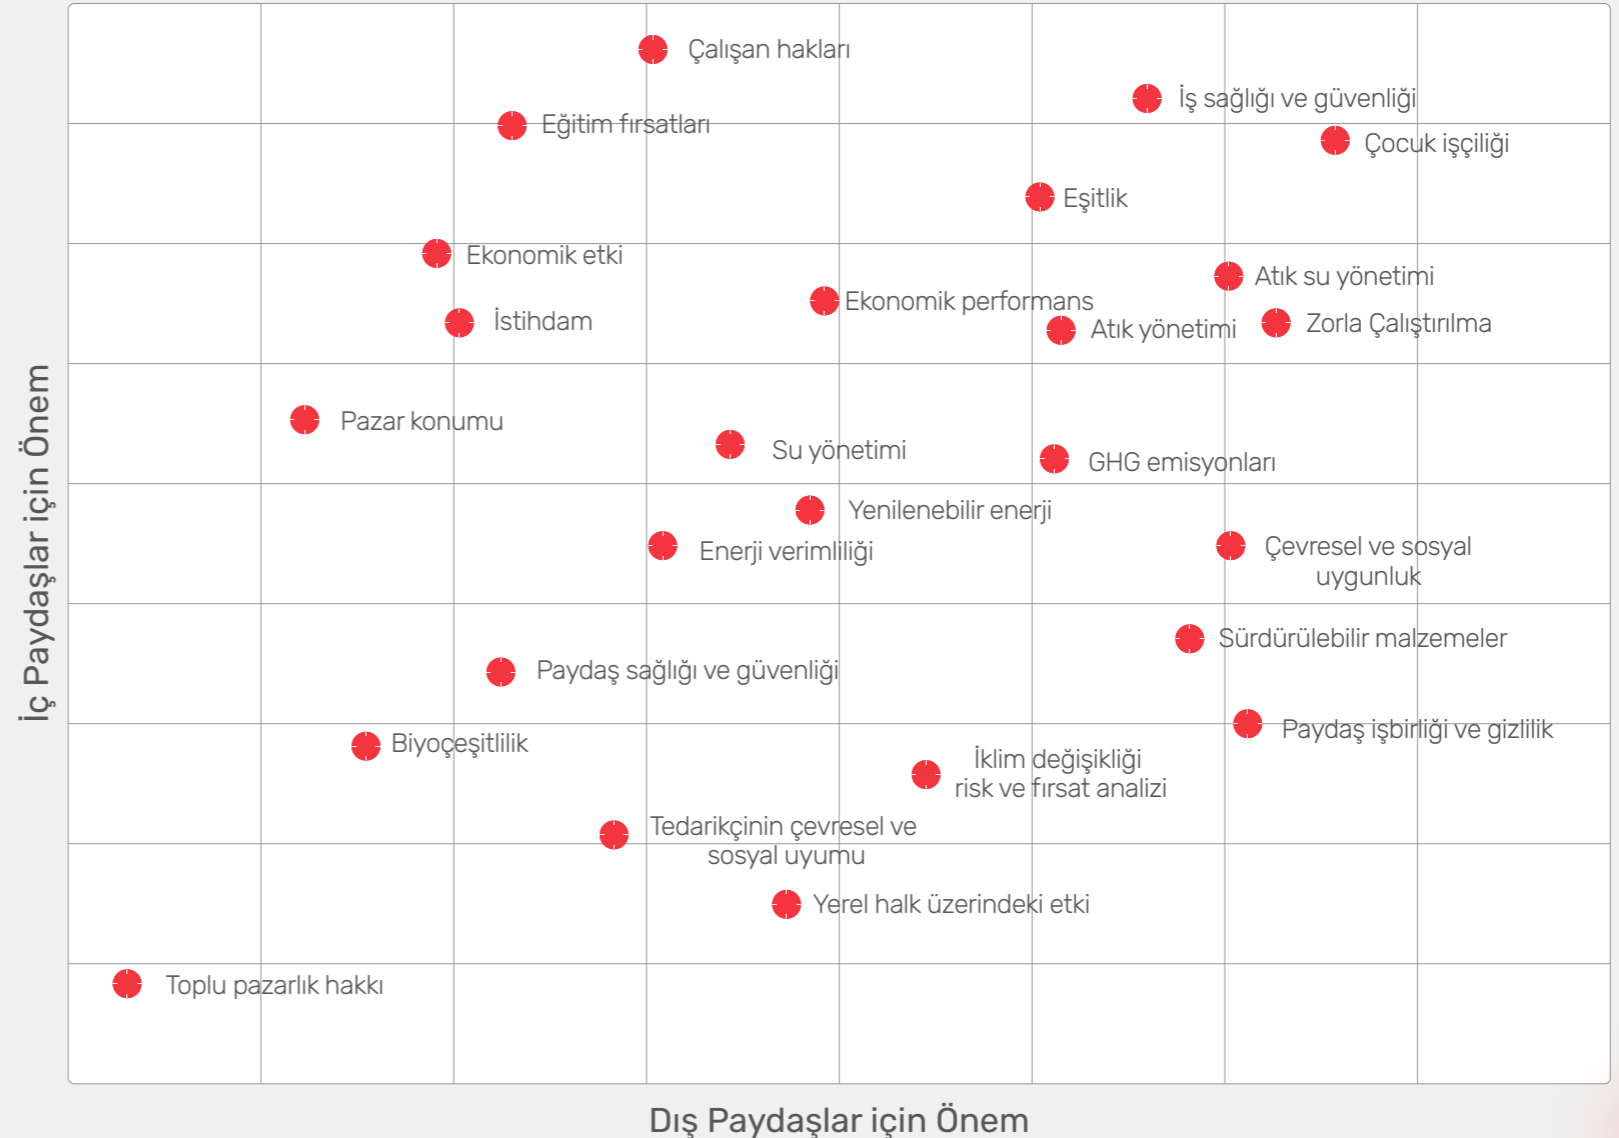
Çalışan hakları

İş sağlığı ve güvenliği

Eğitim fırsatları

Çocuk işçiliği

Eşitlik

Ekonomik etki

Atık su yönetimi

Ekonomik performans

İstihdam

Atık yönetimi

Zorla Çalıştırılma

Pazar konumu

Su yönetimi

GHG emisyonları

Yenilenebilir enerji

Enerji verimliliği

Çevresel ve sosyal uygunluk

Sürdürülebilir malzemeler

Paydaş sağlığı ve güvenliği

Paydaş işbirliği ve gizlilik

Biyoçeşitlilik

İklim değişikliği risk ve fırsat analizi

Tedarikçinin çevresel ve sosyal uyumu

Yerel halk üzerindeki etki

Toplu pazarlık hakkı

İç Paydaşlar için Önem

Dış Paydaşlar için Önem